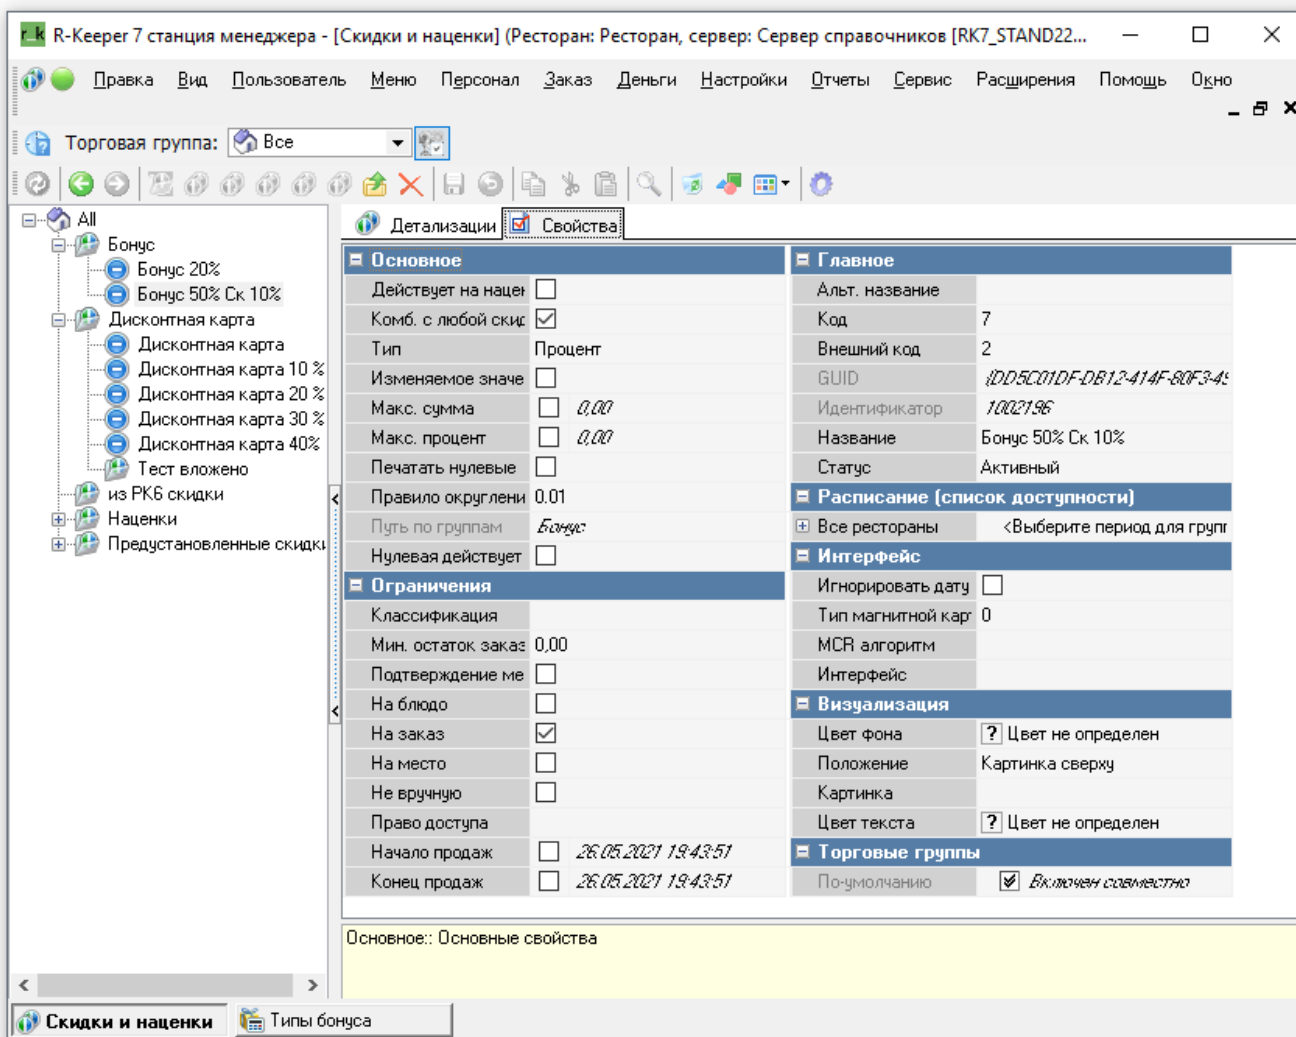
r_k R-Keeper 7 станция менеджера - [Скидки и наценки] (Ресторан: Ресторан, сервер: Сервер справочников [RK7_STAND22...

Правка Вид Пользователь Меню Персонал Заказ Деньги Настройки Отчеты Сервис Расширения Помощь Окно

Торговая группа: Все

All
Бонус
Бонус 20%
Бонус 50% Ск 10%
Дисконтная карта
Дисконтная карта
Дисконтная карта 10 %
Дисконтная карта 20 %
Дисконтная карта 30 %
Дисконтная карта 40%
Тест вложено
из РК6 скидки
Наценки
Предустановленные скидки

Детализации Свойства

| Основное | |
|---|---|
| Действует на нацен | ☐ |
| Комб. с любой скид | ☑ |
| Тип | Процент |
| Изменяемое значе | ☐ |
| Макс. сумма | ☐ 0,00 |
| Макс. процент | ☐ 0,00 |
| Печатать нулевые | ☐ |
| Правило округлени | 0.01 |
| Путь по группам | Бонус |
| Нулевая действует | ☐ |
| **Ограничения** | |
| Классификация | |
| Мин. остаток заказ | 0,00 |
| Подтверждение ме | ☐ |
| На блюдо | ☐ |
| На заказ | ☑ |
| На место | ☐ |
| Не вручную | ☐ |
| Право доступа | |
| Начало продаж | ☐ 26.05.2021 19:43:51 |
| Конец продаж | ☐ 26.05.2021 19:43:51 |

| Главное | |
|---|---|
| Альт. название | |
| Код | 7 |
| Внешний код | 2 |
| GUID | {DD5C01DF-DB12-414F-80F3-4! |
| Идентификатор | 1002196 |
| Название | Бонус 50% Ск 10% |
| Статус | Активный |
| **Расписание (список доступности)** | |
| Все рестораны | <Выберите период для групп |
| **Интерфейс** | |
| Игнорировать дату | ☐ |
| Тип магнитной кар | 0 |
| MCR алгоритм | |
| Интерфейс | |
| **Визуализация** | |
| Цвет фона | ? Цвет не определен |
| Положение | Картинка сверху |
| Картинка | |
| Цвет текста | ? Цвет не определен |
| **Торговые группы** | |
| По-умолчанию | ☑ Включен совместно |

Основное:: Основные свойства

Скидки и наценки Типы бонуса